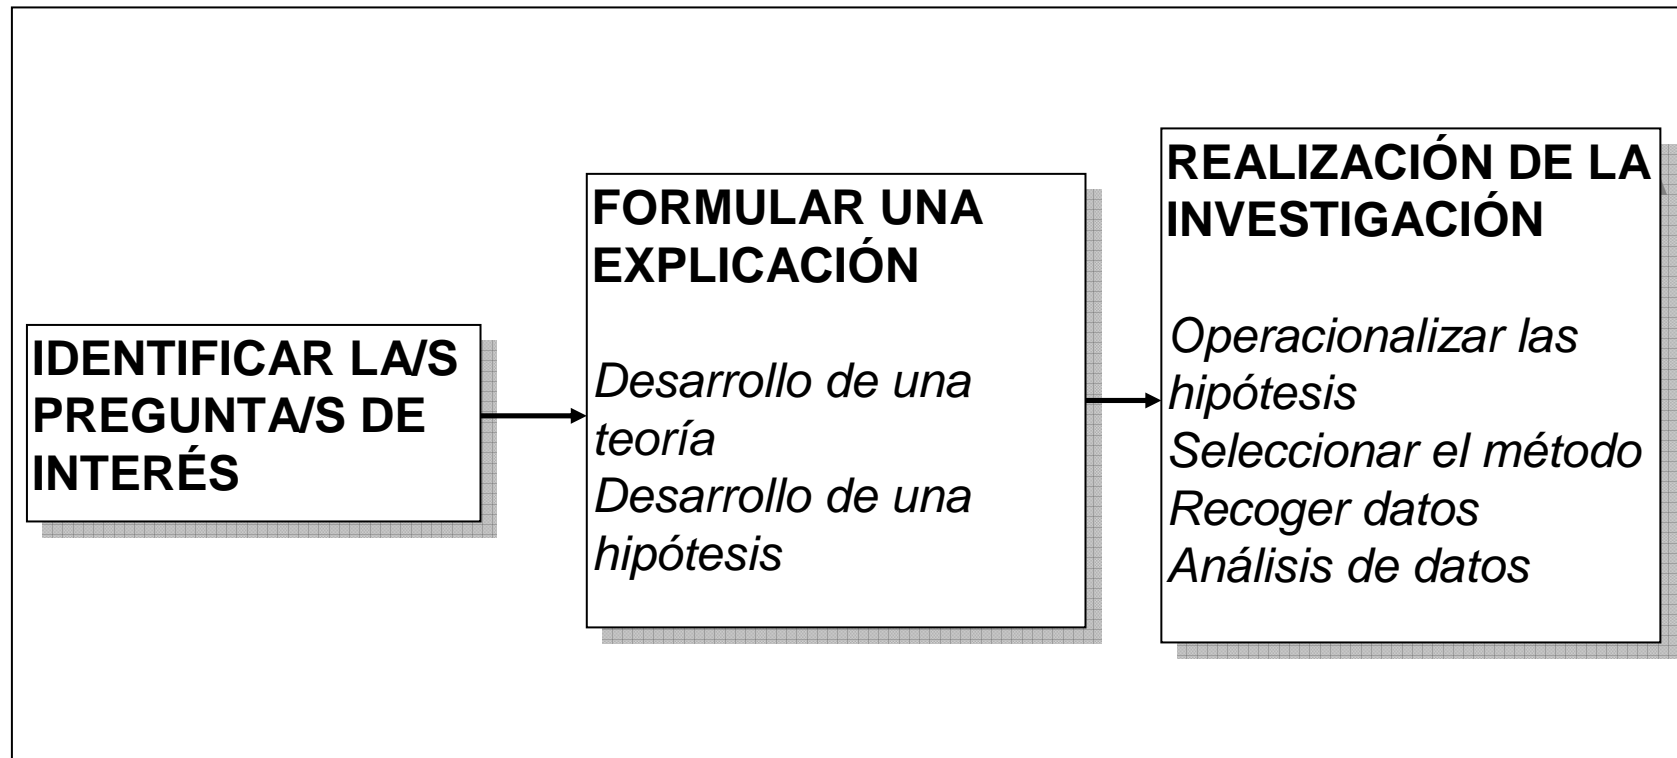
IDENTIFICAR LA/S PREGUNTA/S DE INTERÉS

FORMULAR UNA EXPLICACIÓN

Desarrollo de una teoría
Desarrollo de una hipótesis

REALIZACIÓN DE LA INVESTIGACIÓN

Operacionalizar las hipótesis
Seleccionar el método
Recoger datos
Análisis de datos